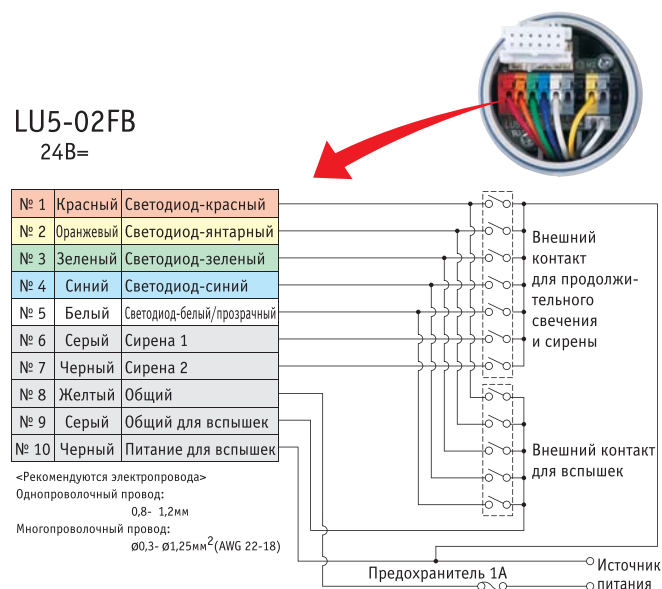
LU5-02FB
24В=

| № 1 | Красный | Светодиод-красный |
|---|---|---|
| № 2 | Оранжевый | Светодиод-янтарный |
| № 3 | Зеленый | Светодиод-зеленый |
| № 4 | Синий | Светодиод-синий |
| № 5 | Белый | Светодиод-белый/прозрачный |
| № 6 | Серый | Сирена 1 |
| № 7 | Черный | Сирена 2 |
| № 8 | Желтый | Общий |
| № 9 | Серый | Общий для вспышек |
| № 10 | Черный | Питание для вспышек |

Внешний контакт для продолжительного свечения и сирены

Внешний контакт для вспышек

<Рекомендуются электропровода>
Однопроволочный провод:
0,8- 1,2мм
Многопроволочный провод:
ø0,3- ø1,25мм$^2$(AWG 22-18)

Предохранитель 1А

Источник питания